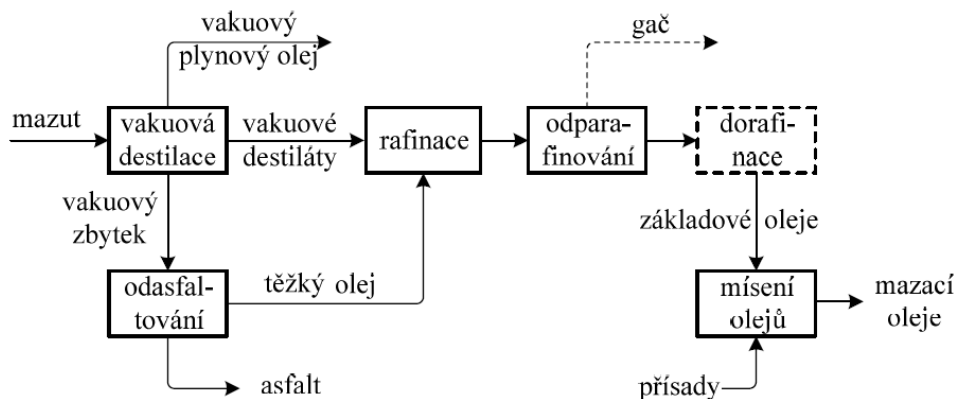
vakuový plynový olej

gač

mazut

vakuová destilace

vakuové destiláty

rafinace

odparafinování

dorafinace

vakuový zbytek

základové oleje

odasfaltování

těžký olej

mísení olejů

mazací oleje

asfalt

přísady